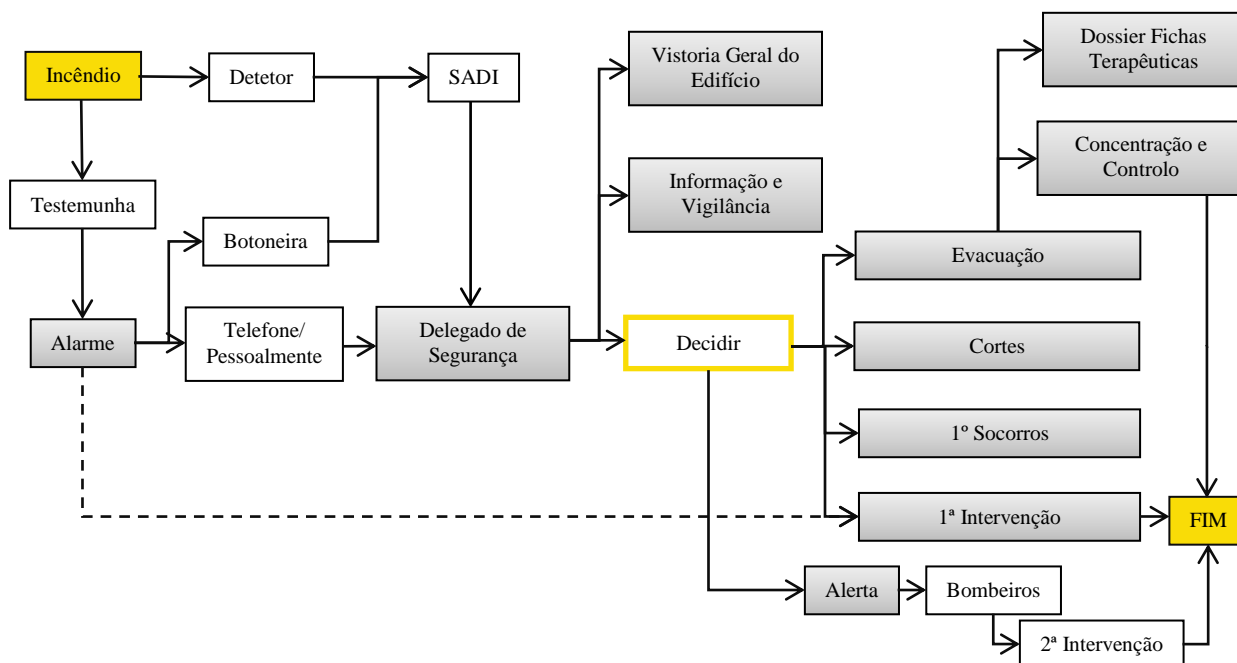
Incêndio

Detetor

SADI

Vistoria Geral do Edifício

Dossier Fichas Terapêuticas

Concentração e Controlo

Testemunha

Informação e Vigilância

Botoneira

Evacuação

Alarme

Telefone/ Pessoalmente

Delegado de Segurança

Decidir

Cortes

1º Socorros

1ª Intervenção

FIM

Alerta

Bombeiros

2ª Intervenção